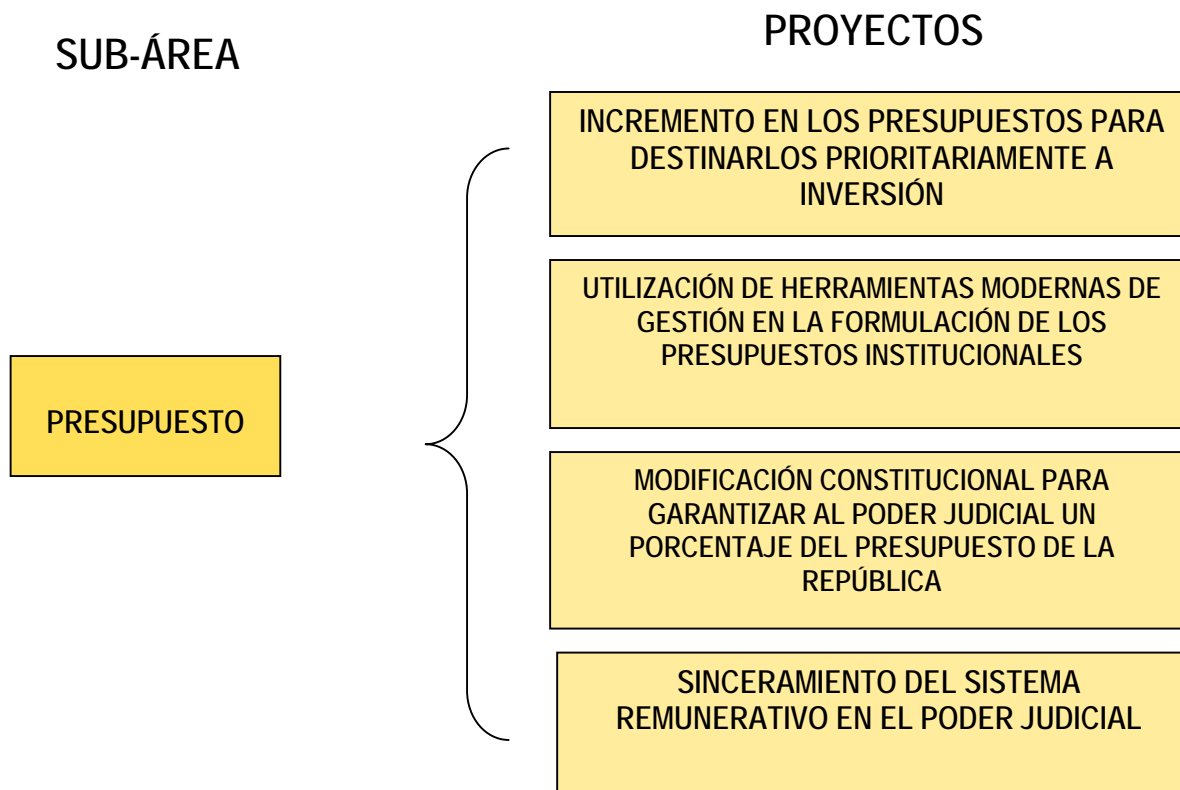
SUB-ÁREA

PROYECTOS

PRESUPUESTO

INCREMENTO EN LOS PRESUPUESTOS PARA DESTINARLOS PRIORITARIAMENTE A INVERSIÓN

UTILIZACIÓN DE HERRAMIENTAS MODERNAS DE GESTIÓN EN LA FORMULACIÓN DE LOS PRESUPUESTOS INSTITUCIONALES

MODIFICACIÓN CONSTITUCIONAL PARA GARANTIZAR AL PODER JUDICIAL UN PORCENTAJE DEL PRESUPUESTO DE LA REPÚBLICA

SINCERAMIENTO DEL SISTEMA REMUNERATIVO EN EL PODER JUDICIAL